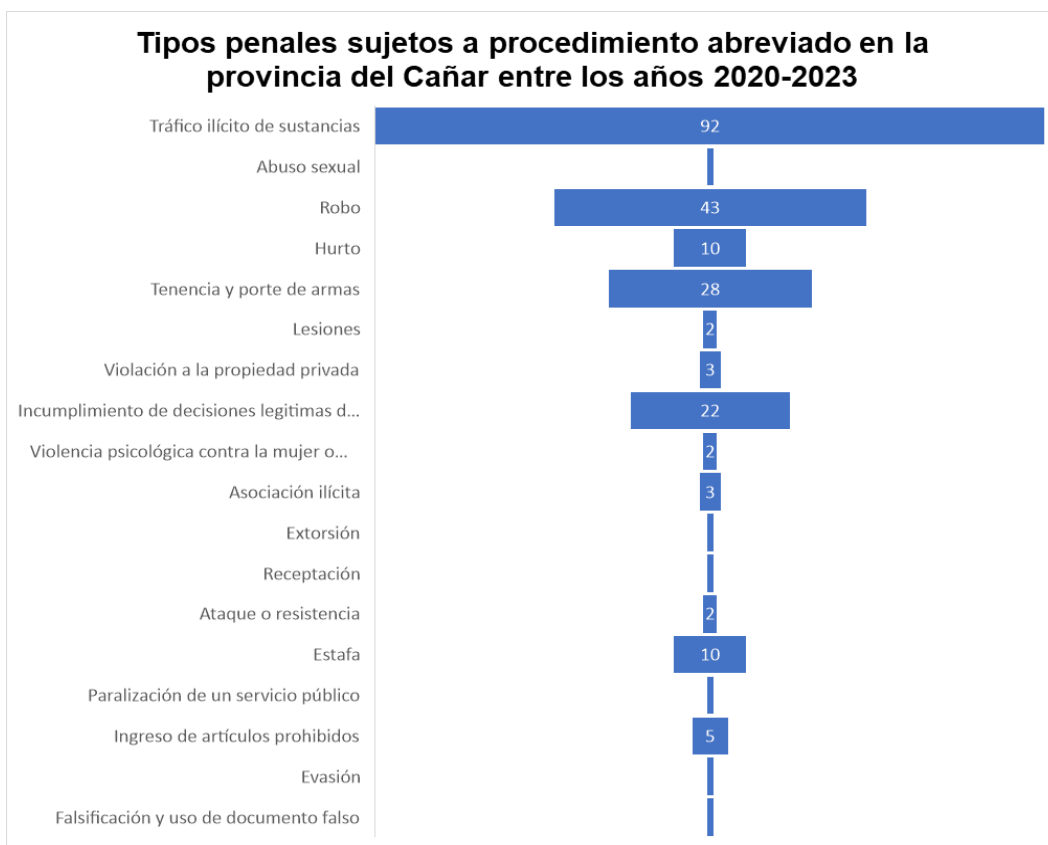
Tipos penales sujetos a procedimiento abreviado en la provincia del Cañar entre los años 2020-2023

Tráfico ilícito de sustancias 92
Abuso sexual
Robo 43
Hurto 10
Tenencia y porte de armas 28
Lesiones 2
Violación a la propiedad privada 3
Incumplimiento de decisiones legitimas d... 22
Violencia psicológica contra la mujer o... 2
Asociación ilícita 3
Extorsión
Receptación
Ataque o resistencia 2
Estafa 10
Paralización de un servicio público
Ingreso de artículos prohibidos 5
Evasión
Falsificación y uso de documento falso